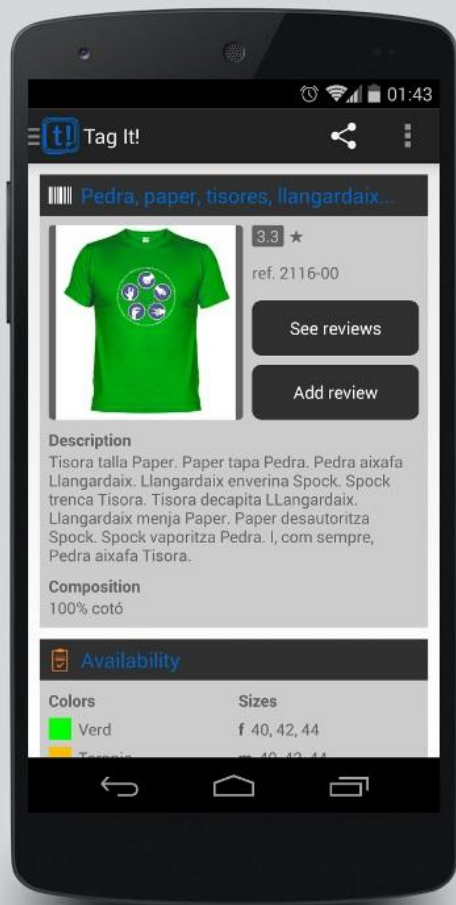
01:43

t! Tag It!

Pedra, paper, tisores, llangardaix...

3.3 ★

ref. 2116-00

See reviews

Add review

Description
Tisora talla Paper. Paper tapa Pedra. Pedra aixafa Llangardaix. Llangardaix enverina Spock. Spock trenca Tisora. Tisora decapita LLangardaix. Llangardaix menja Paper. Paper desautoritza Spock. Spock vaporitza Pedra. I, com sempre, Pedra aixafa Tisora.

Composition
100% cotó

Availability

Colors
Verd
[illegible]

Sizes
f 40, 42, 44
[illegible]